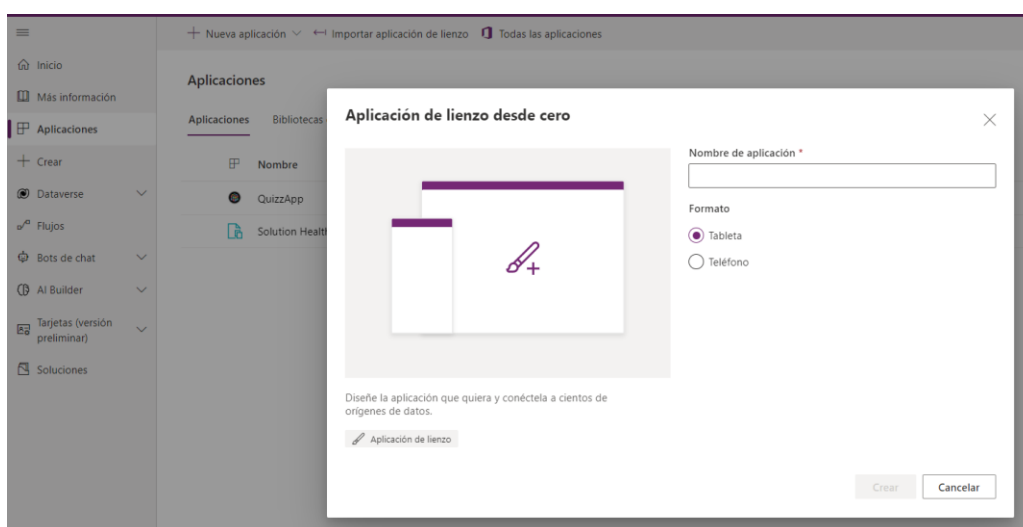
+ Nueva aplicación ∨ Importar aplicación de lienzo Todas las aplicaciones

Inicio
Más información
Aplicaciones
+ Crear
Dataverse
Flujos
Bots de chat
AI Builder
Tarjetas (versión preliminar)
Soluciones

Aplicaciones

Aplicaciones Bibliotecas

Nombre
QuizzApp
Solution Healt

Aplicación de lienzo desde cero

Nombre de aplicación *

Formato
Tableta
Teléfono

Diseñe la aplicación que quiera y conéctela a cientos de orígenes de datos.

Aplicación de lienzo

Crear Cancelar